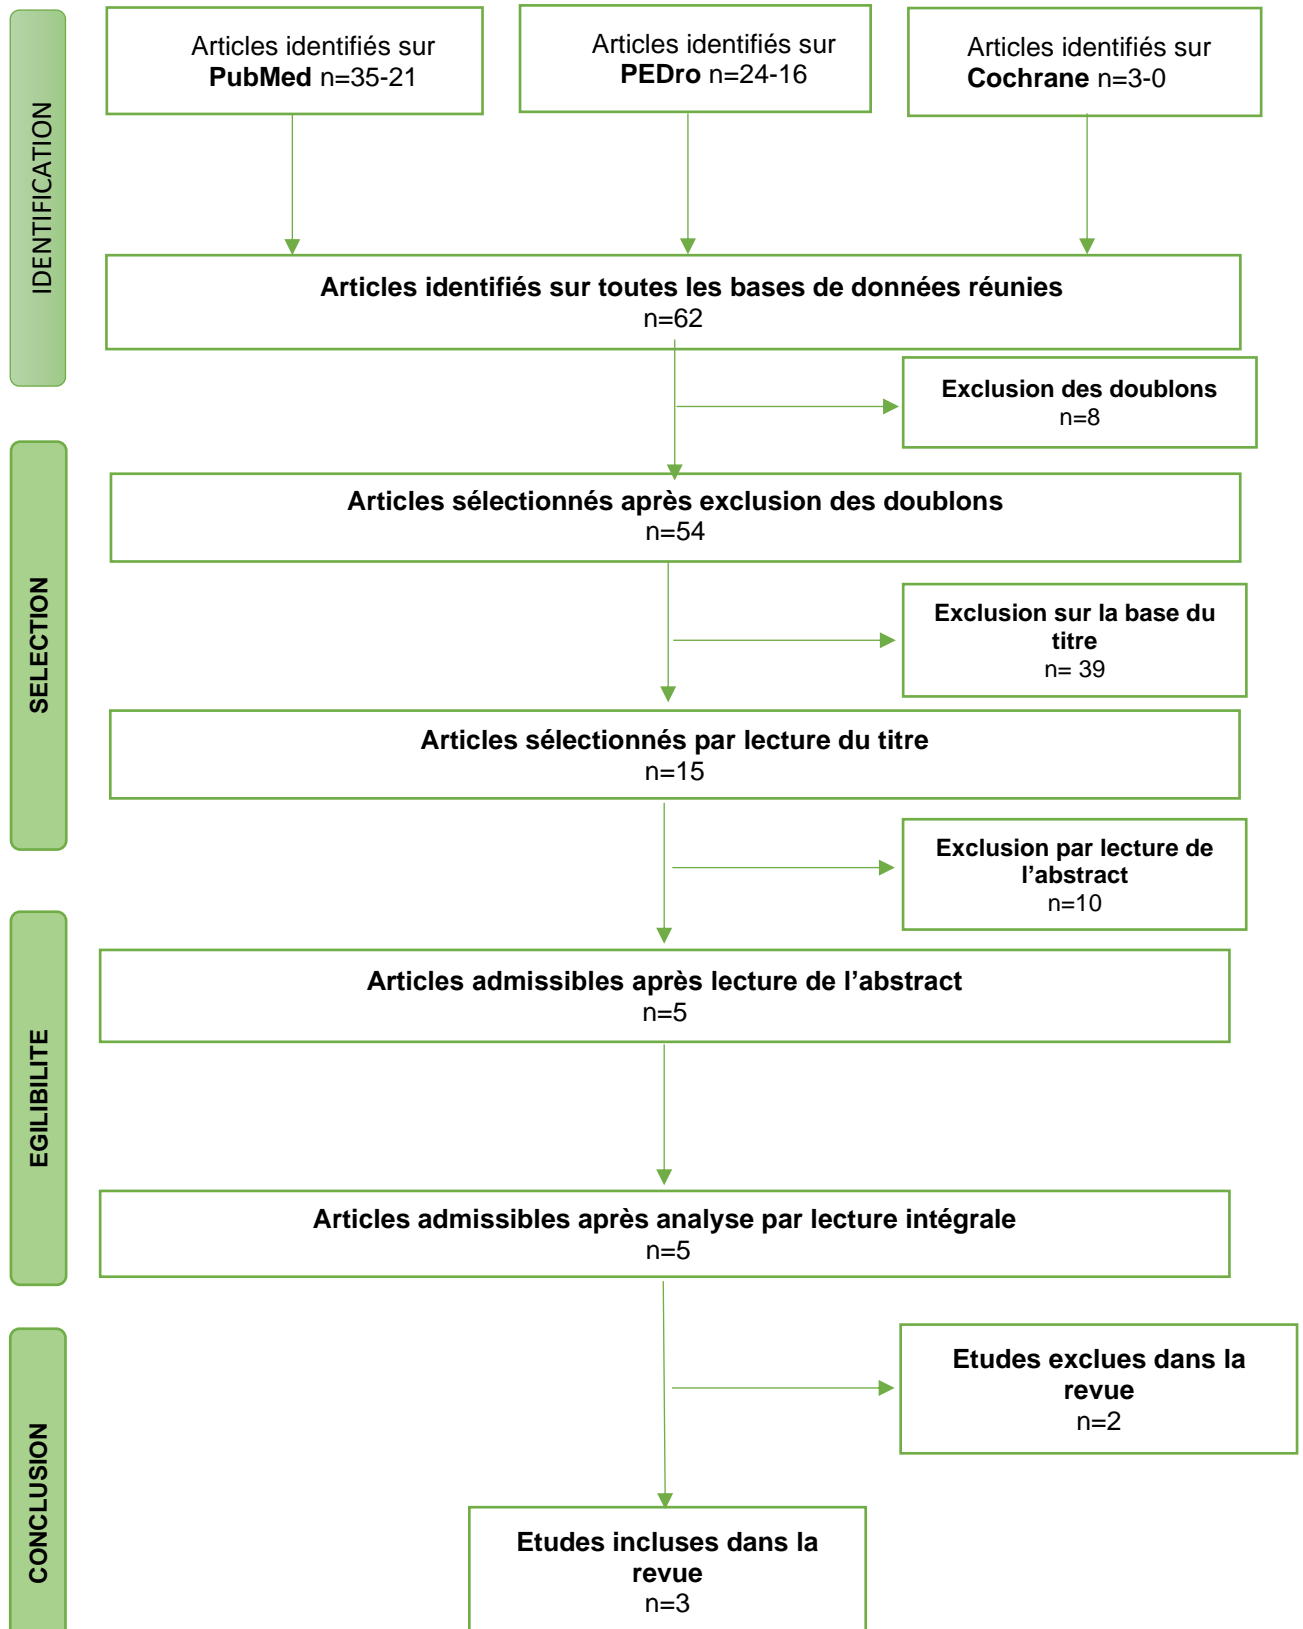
IDENTIFICATION

Articles identifiés sur **PubMed** n=35-21

Articles identifiés sur **PEDro** n=24-16

Articles identifiés sur **Cochrane** n=3-0

Articles identifiés sur toutes les bases de données réunies
n=62

Exclusion des doublons
n=8

SELECTION

Articles sélectionnés après exclusion des doublons
n=54

Exclusion sur la base du titre
n= 39

Articles sélectionnés par lecture du titre
n=15

Exclusion par lecture de l'abstract
n=10

EGILIBILITE

Articles admissibles après lecture de l'abstract
n=5

Articles admissibles après analyse par lecture intégrale
n=5

CONCLUSION

Etudes exclues dans la revue
n=2

Etudes incluses dans la revue
n=3